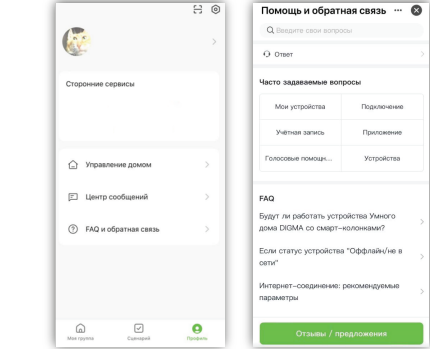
Сторонние сервисы

Управление домом

Центр сообщений

FAQ и обратная связь

Моя группа
Сценарий
Профиль

Помощь и обратная связь

Введите свои вопросы

Ответ

Часто задаваемые вопросы

| Мои устройства | Подключение |
|---|---|
| Учётная запись | Приложение |
| Голосовые помощн... | Устройства |

FAQ

Будут ли работать устройства Умного дома DIGMA со смарт–колонками?

Если статус устройства "Оффлайн/не в сети"

Интернет–соединение: рекомендуемые параметры

Отзывы / предложения